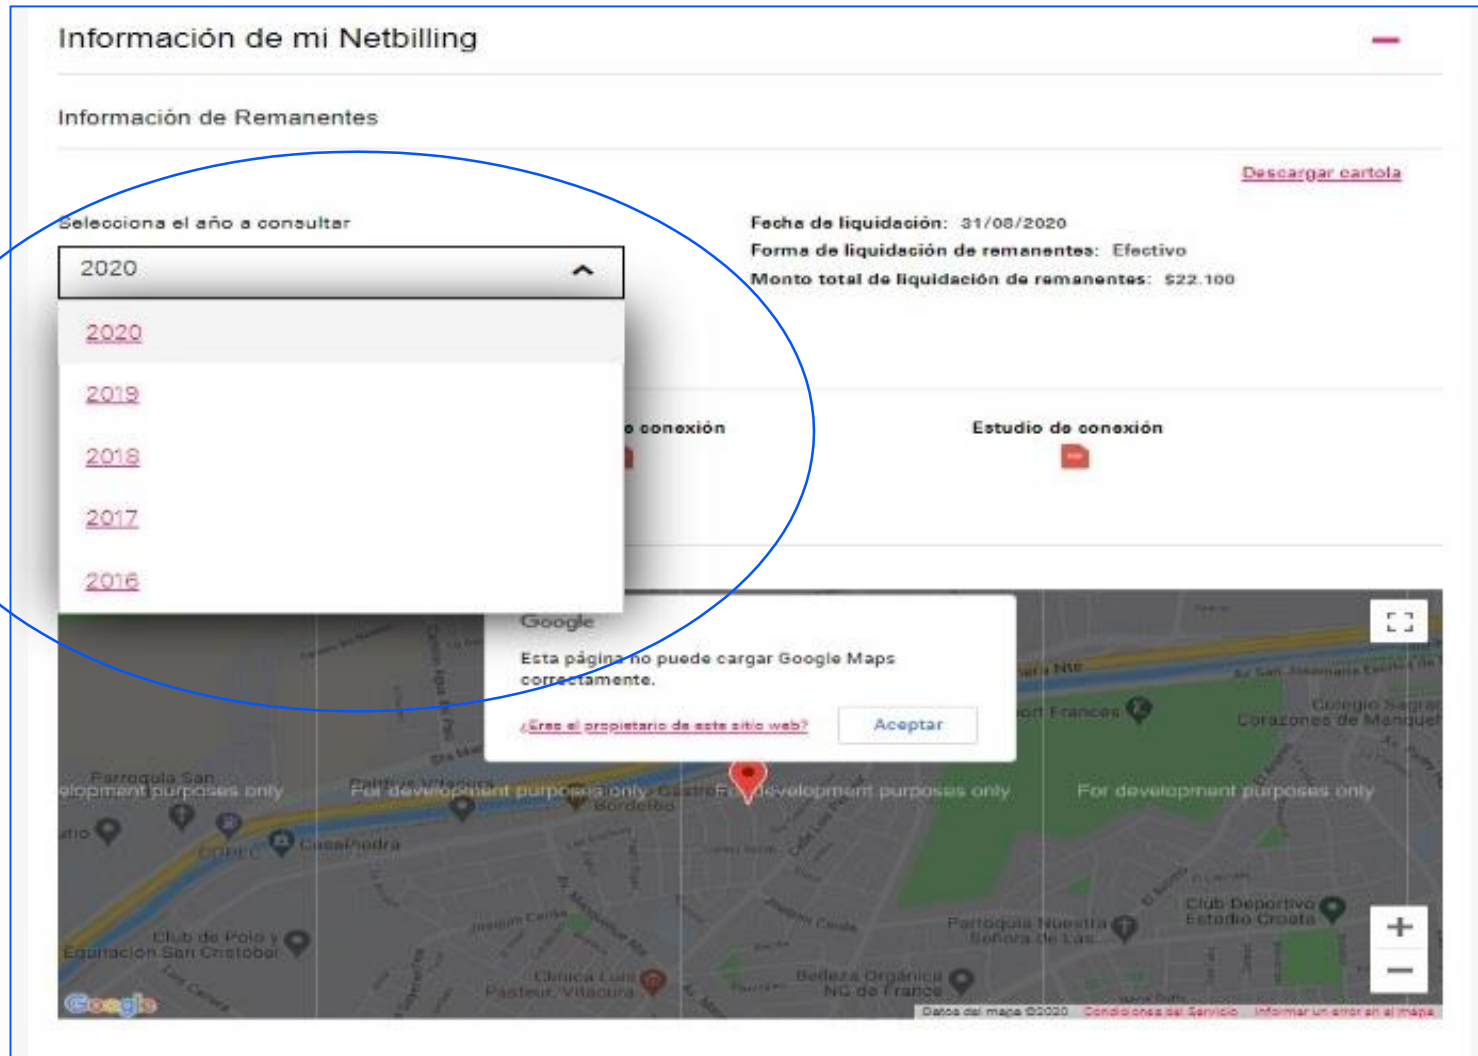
Información de mi Netbilling

Información de Remanentes

Descargar cartola

Selecciona el año a consultar

2020

2020

2019

2018

2017

2016

Fecha de liquidación: 31/08/2020
Forma de liquidación de remanentes: Efectivo
Monto total de liquidación de remanentes: $22.100

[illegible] conexión

Estudio de conexión

Google

Esta página no puede cargar Google Maps correctamente.

¿Eres el propietario de este sitio web?

Aceptar

For development purposes only

For development purposes only

For development purposes only

For development purposes only

Parroquia San

Club de Polo y Equitación San Cristóbal

Clínica Luis Pasteur, Vitacura

Belleza Orgánica NG de France

Parroquia Nuestra Señora de Las

Club Deportivo Estadio Croata

Colegio Sagrados Corazones de Manquehue

CasaPiedra

Bordelbo

Google

Datos del mapa ©2020 Condiciones del Servicio Informar un error en el mapa